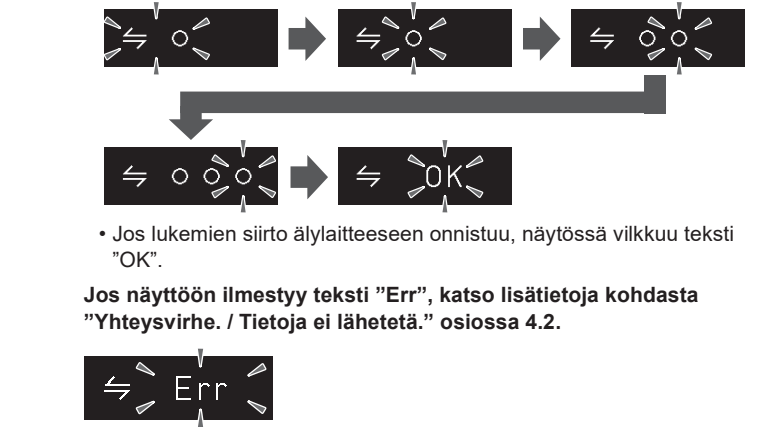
⇋ ○

⇋ ○

⇋ ○○

⇋ ○ ○○

⇋ OK

• Jos lukemien siirto älylaitteeseen onnistuu, näytössä vilkkuu teksti ”OK”.

**Jos näyttöön ilmestyy teksti ”Err”, katso lisätietoja kohdasta ”Yhteysvirhe. / Tietoja ei lähetetä.” osiossa 4.2.**

⇋ Err